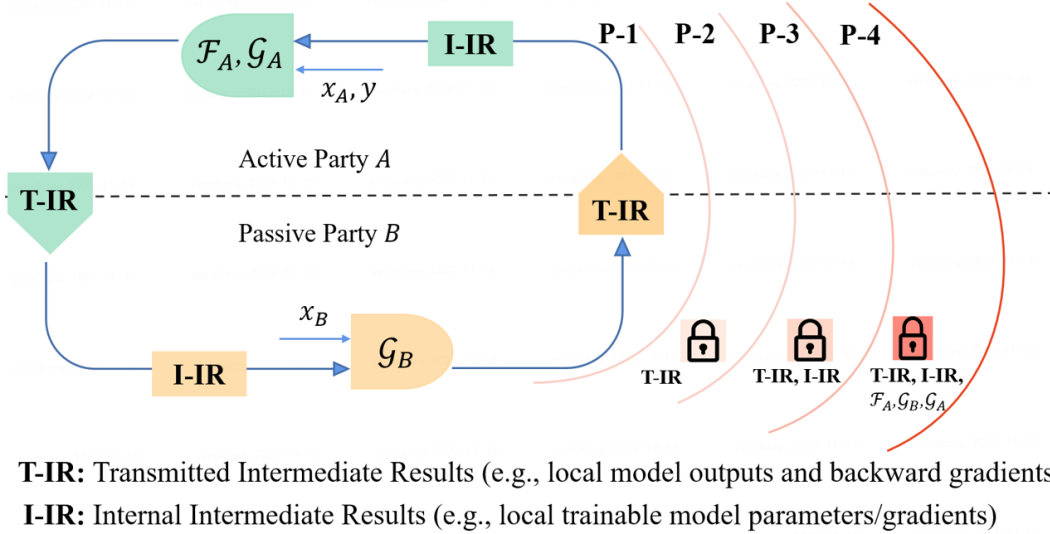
$\mathcal{F}_A, \mathcal{G}_A$

I-IR

$x_A, y$

P-1 P-2 P-3 P-4

T-IR

Active Party $A$

Passive Party $B$

T-IR

$x_B$

I-IR

$\mathcal{G}_B$

T-IR

T-IR, I-IR

T-IR, I-IR, $\mathcal{F}_A, \mathcal{G}_B, \mathcal{G}_A$

**T-IR:** Transmitted Intermediate Results (e.g., local model outputs and backward gradients

**I-IR:** Internal Intermediate Results (e.g., local trainable model parameters/gradients)